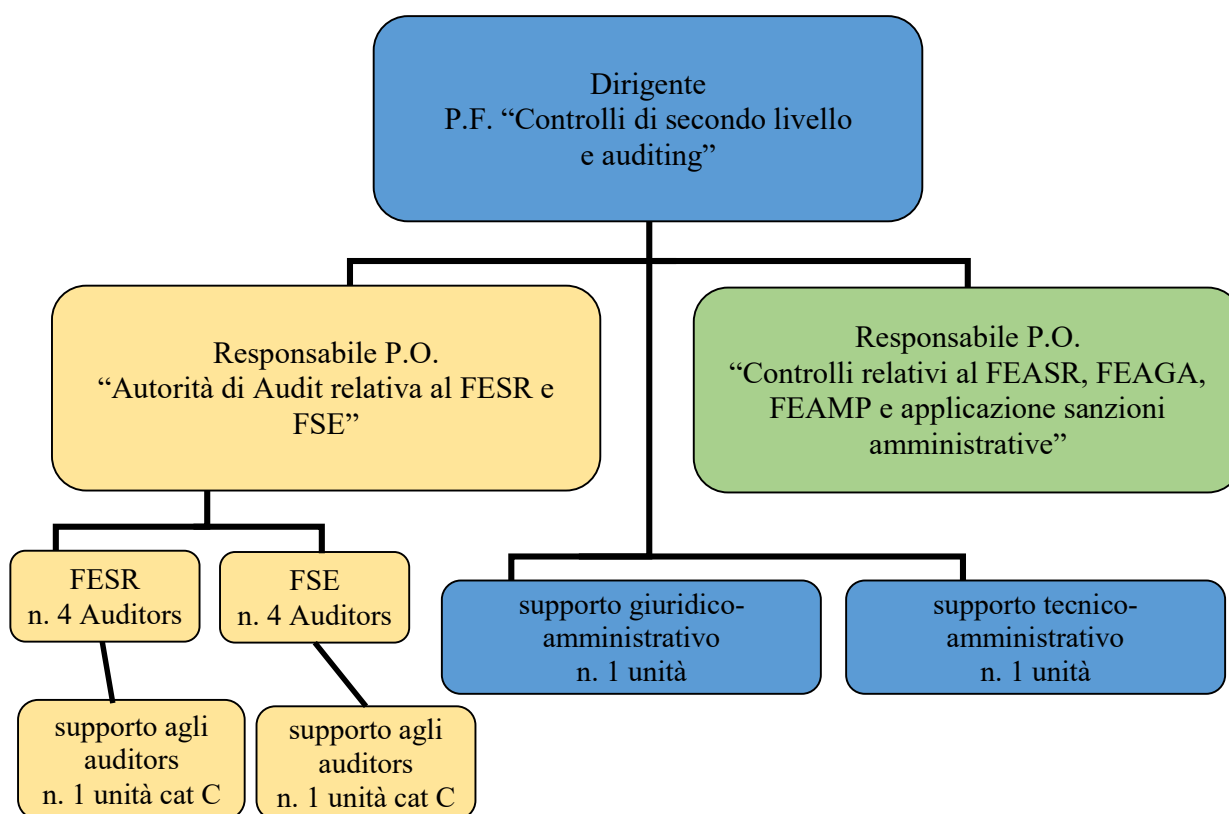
Dirigente
P.F. “Controlli di secondo livello e auditing”

Responsabile P.O.
“Autorità di Audit relativa al FESR e FSE”

Responsabile P.O.
“Controlli relativi al FEASR, FEAGA, FEAMP e applicazione sanzioni amministrative”

FESR
n. 4 Auditors

FSE
n. 4 Auditors

supporto giuridico-amministrativo
n. 1 unità

supporto tecnico-amministrativo
n. 1 unità

supporto agli auditors
n. 1 unità cat C

supporto agli auditors
n. 1 unità cat C